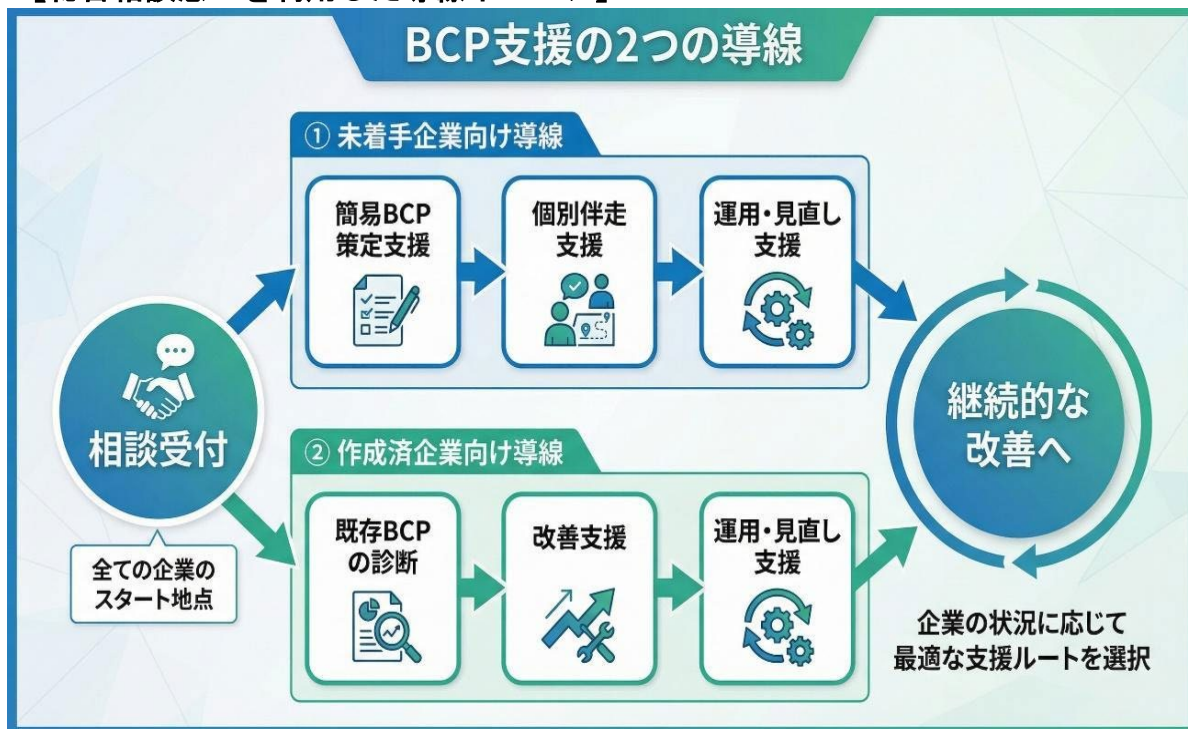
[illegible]

BCP支援の2つの導線

① 未着手企業向け導線

簡易BCP策定支援

個別伴走支援

運用・見直し支援

相談受付

全ての企業のスタート地点

② 作成済企業向け導線

既存BCPの診断

改善支援

運用・見直し支援

継続的な改善へ

企業の状況に応じて最適な支援ルートを選択